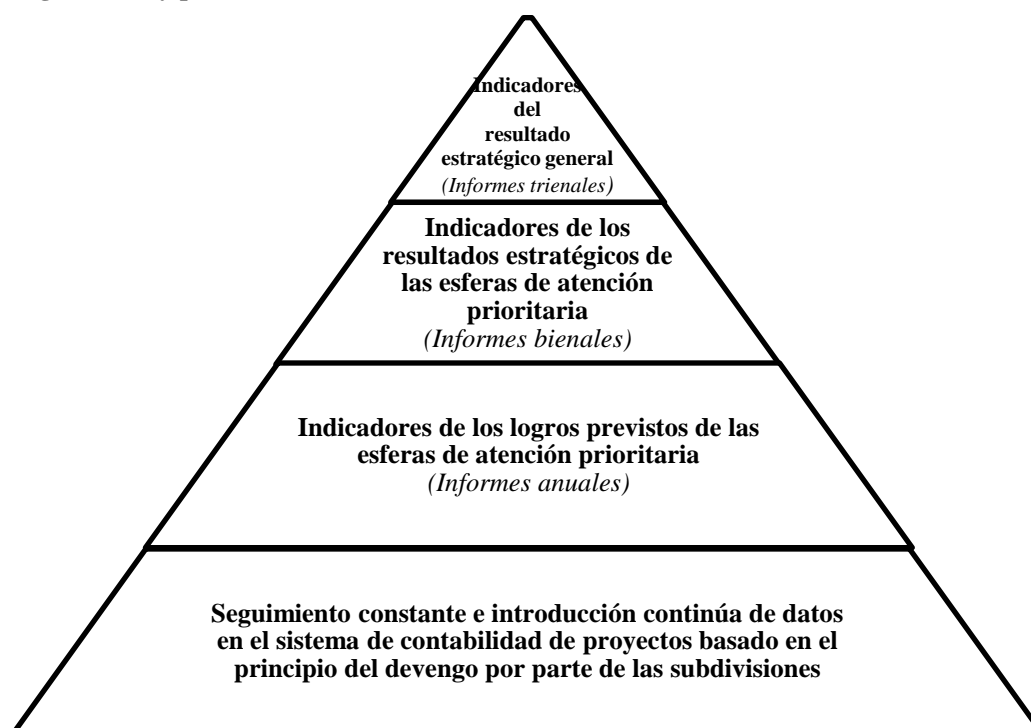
Indicadores del resultado estratégico general
*(Informes trienales)*

Indicadores de los resultados estratégicos de las esferas de atención prioritaria
*(Informes bienales)*

Indicadores de los logros previstos de las esferas de atención prioritaria
*(Informes anuales)*

Seguimiento constante e introducción continúa de datos en el sistema de contabilidad de proyectos basado en el principio del devengo por parte de las subdivisiones